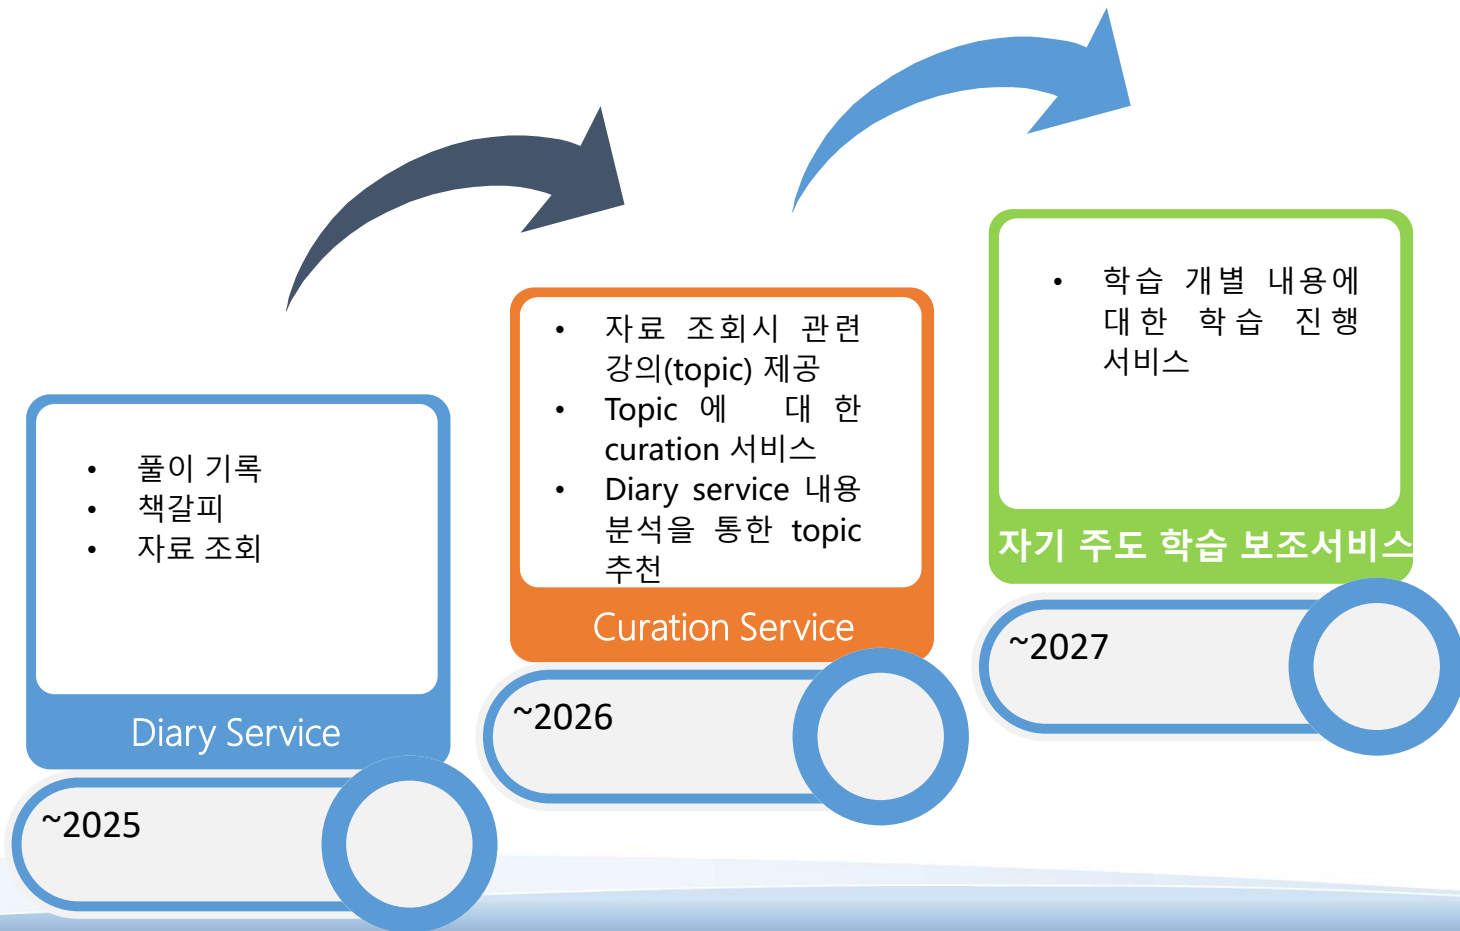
• 풀이 기록
• 책갈피
• 자료 조회

Diary Service

~2025

• 자료 조회시 관련 강의(topic) 제공
• Topic 에 대 한 curation 서비스
• Diary service 내용 분석을 통한 topic 추천

Curation Service

~2026

• 학습 개별 내용에 대한 학습 진행 서비스

자기 주도 학습 보조서비스

~2027